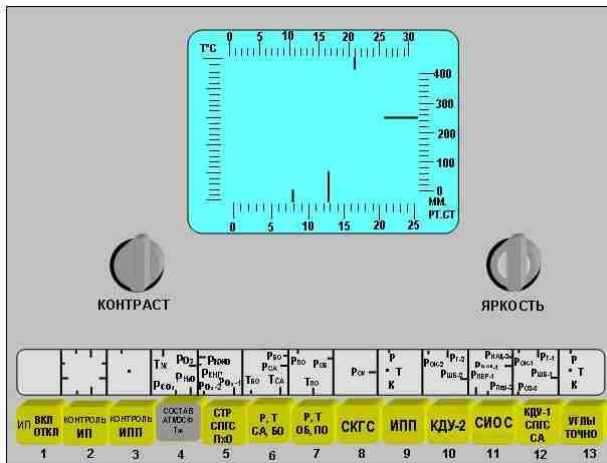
T°C 0 5 10 15 20 25 30

400
300
200
100
0
ММ. РТ.СТ

0 5 10 15 20 25

КОНТРАСТ

ЯРКОСТЬ

Tж $P_{O_2}$ $P_{CO_2}$ $P_{H_2O}$

$P_{H_2O}$ $P_{ЕНС}$ $P_{O_2-2}$ $P_{O_2-1}$

$P_{БО}$ $P_{СА}$ $T_{БО}$ $T_{СА}$

$P_{ВО}$ $P_{СБ}$ $T_{ПО}$

$P_{СИ}$

P T K

$P_{ОК-2}$ $P_{Г-2}$ $P_{ШБ-2}$

$P_{КАБ-2}$ $P_{ПЕР-1}$ $P_{ПЕР-2}$

$P_{ОК-1}$ $P_{Г-1}$ $P_{ШБ-1}$ $P_{ОБ-1}$

P T K

ИП ВКЛ ОТКЛ | КОНТРОЛЬ ИП | КОНТРОЛЬ ИПП | СОСТАВ АТМОСФ Tж | СТР СПГС П:0 | P, T СА, БО | P, T ОБ, ПО | СКГС | ИПП | КДУ-2 | СИОС | КДУ-1 СПГС СА | УГЛЫ ТОЧНО

1 2 3 4 5 6 7 8 9 10 11 12 13